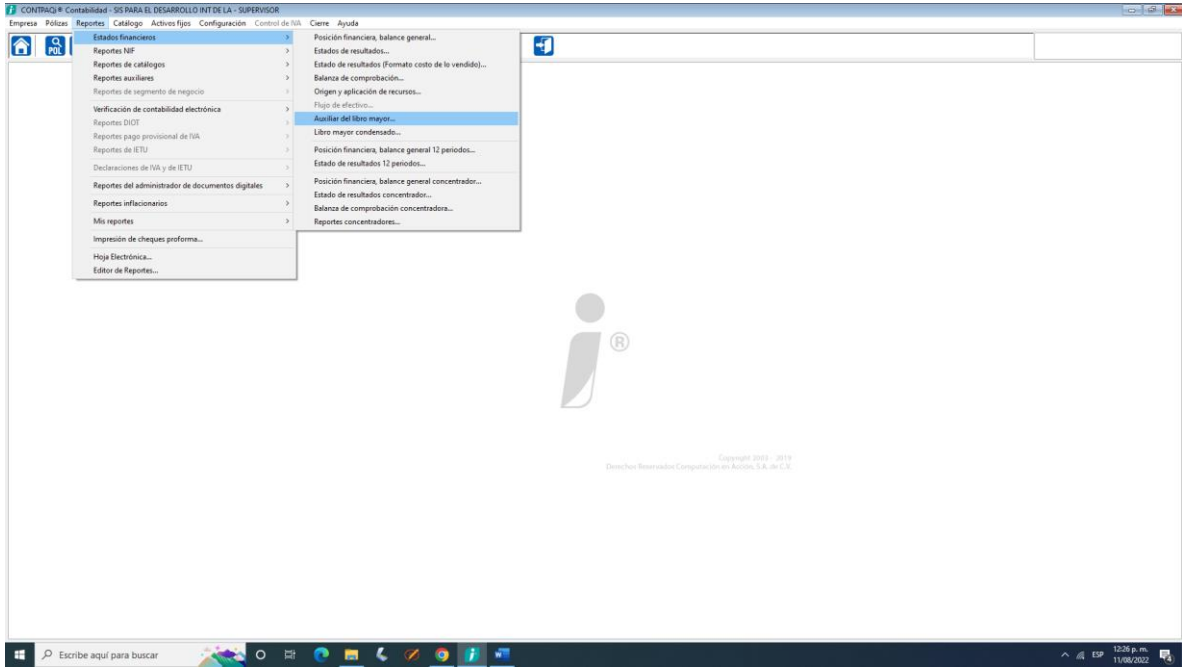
CONTPAQi® Contabilidad - SIS PARA EL DESARROLLO INT DE LA - SUPERVISOR

Empresa Pólizas Reportes Catálogo Activos fijos Configuración Control de IVA Cierre Ayuda

POL

Estados financieros
Reportes NIF
Reportes de catálogos
Reportes auxiliares
Reportes de segmento de negocio
Verificación de contabilidad electrónica
Reportes DIOT
Reportes pago provisional de IVA
Reportes de IETU
Declaraciones de IVA y de IETU
Reportes del administrador de documentos digitales
Reportes inflacionarios
Mis reportes
Impresión de cheques proforma...
Hoja Electrónica...
Editor de Reportes...

Posición financiera, balance general...
Estados de resultados...
Estado de resultados (Formato costo de lo vendido)...
Balanza de comprobación...
Origen y aplicación de recursos...
Flujo de efectivo...
Auxiliar del libro mayor...
Libro mayor condensado...
Posición financiera, balance general 12 periodos...
Estado de resultados 12 periodos...
Posición financiera, balance general concentrador...
Estado de resultados concentrador...
Balanza de comprobación concentradora...
Reportes concentradores...

®

Copyright 2003 - 2019
Derechos Reservados Computación en Acción, S.A. de C.V.

Escribe aquí para buscar

ESP 12:26 p. m. 11/08/2022